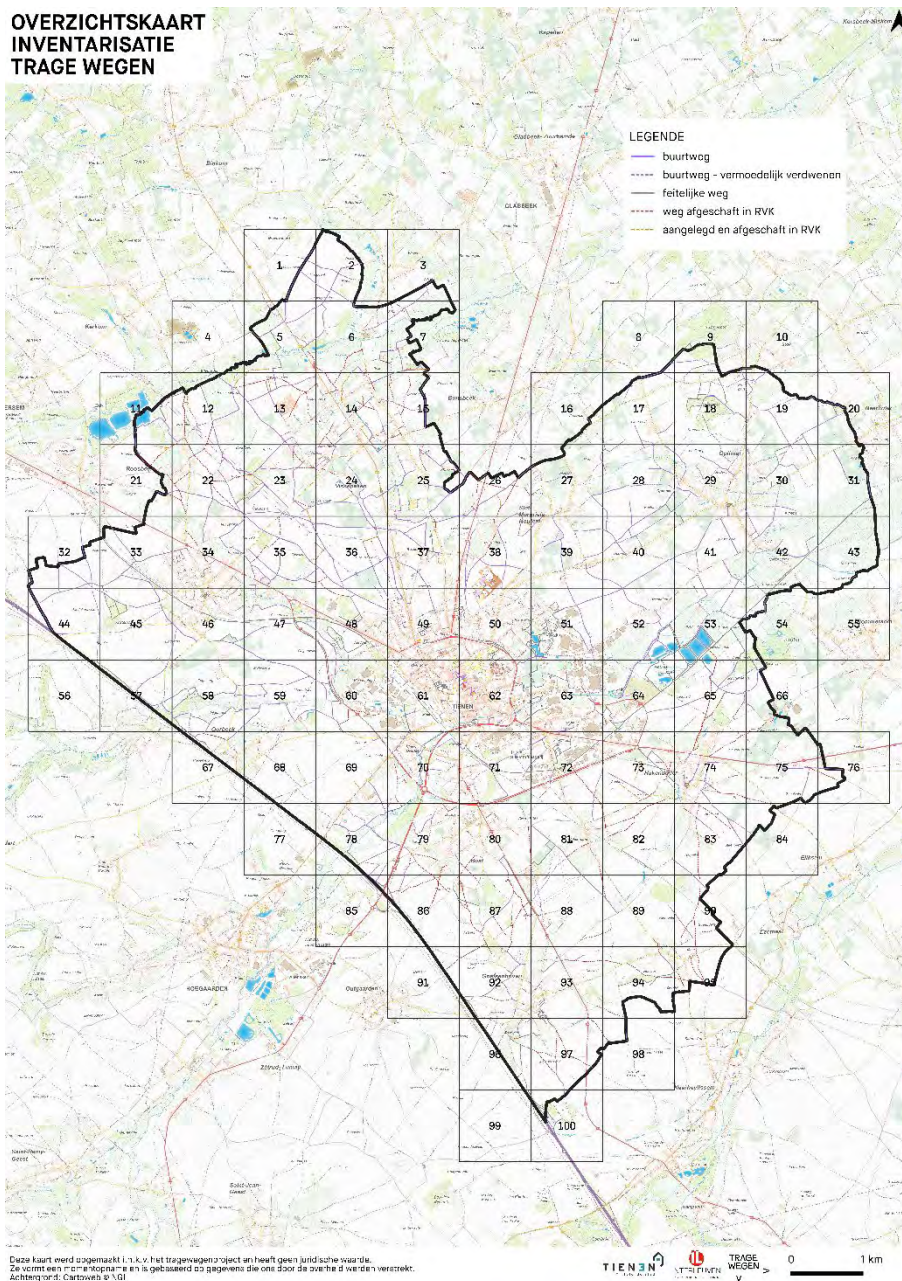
OVERZICHTSKAART
INVENTARISATIE
TRAGE WEGEN

LEGENDE
buurtweg
buurtweg - vermoedelijk verdwenen
feitelijke weg
weg afgeschaft in RVK
aangelegd en afgeschaft in RVK

1 2 3
4 5 6 7 8 9 10
11 12 13 14 15 16 17 18 19 20
21 22 23 24 25 26 27 28 29 30 31
32 33 34 35 36 37 38 39 40 41 42 43
44 45 46 47 48 49 50 51 52 53 54 55
56 57 58 59 60 61 62 63 64 65 66
67 68 69 70 71 72 73 74 75 76
77 78 79 80 81 82 83 84
85 86 87 88 89 90
91 92 93 94 95
96 97 98
99 100

GLABBEEK
TIENEN
HOEGAARDEN

Deze kaart werd opgemaakt i.m.k.v. het tragewegenproject en heeft geen juridische waarde.
Ze vormt een momentopname en is gebaseerd op gegevens die ons door de overheid werden verstrekt.
Achtergrond: Cartoweb © AGI

TIENEN
TRAGE WEGEN
0 1 km